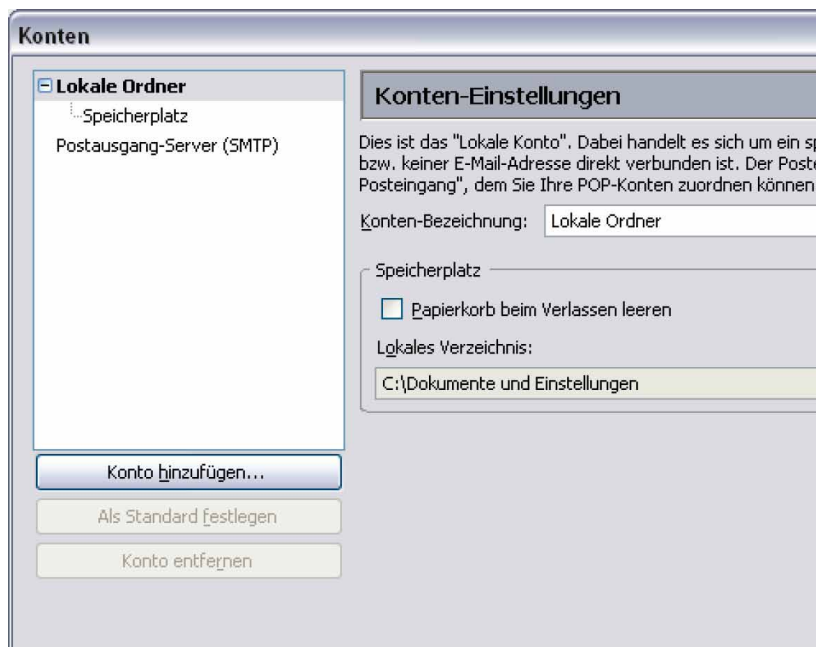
Konten

⊟ Lokale Ordner
Speicherplatz
Postausgang-Server (SMTP)

Konto hinzufügen...
Als Standard festlegen
Konto entfernen

Konten-Einstellungen

Dies ist das "Lokale Konto". Dabei handelt es sich um ein sp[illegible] bzw. keiner E-Mail-Adresse direkt verbunden ist. Der Poste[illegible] Posteingang", dem Sie Ihre POP-Konten zuordnen können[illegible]

Konten-Bezeichnung: Lokale Ordner

Speicherplatz

Papierkorb beim Verlassen leeren

Lokales Verzeichnis:

C:\Dokumente und Einstellungen